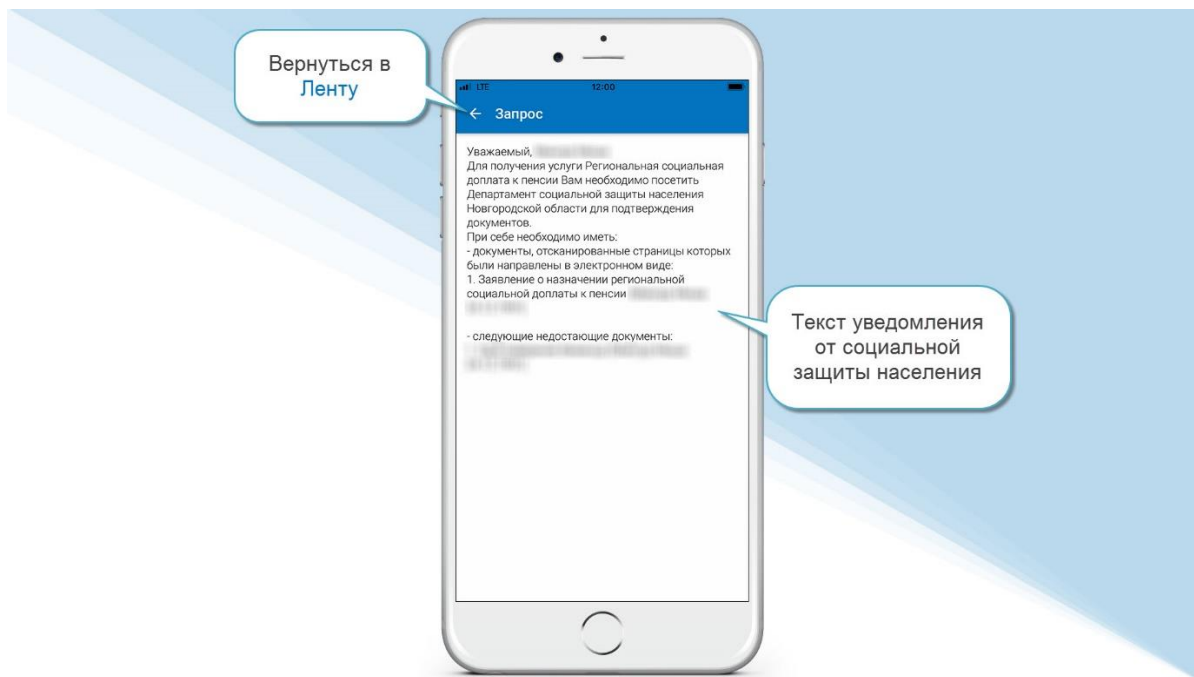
Вернуться в Ленту

LTE 12:00

← Запрос

Уважаемый, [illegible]
Для получения услуги Региональная социальная доплата к пенсии Вам необходимо посетить Департамент социальной защиты населения Новгородской области для подтверждения документов.
При себе необходимо иметь:
- документы, отсканированные страницы которых были направлены в электронном виде:
1. Заявление о назначении региональной социальной доплаты к пенсии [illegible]

- следующие недостающие документы:
- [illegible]

Текст уведомления от социальной защиты населения